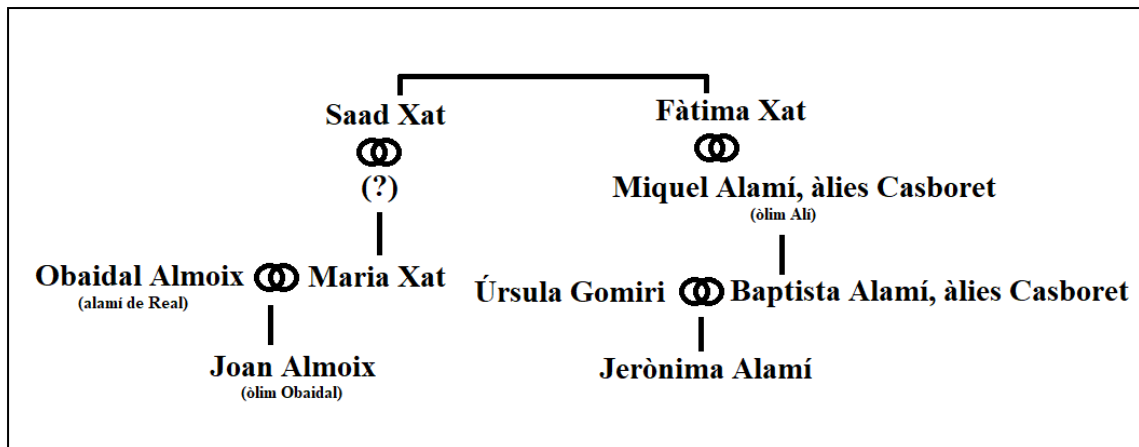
Saad Xat

(?)

Fàtima Xat

Miquel Alamí, àlies Casboret
(òlim Alí)

Obaidal Almoix
(alamí de Real)

Maria Xat

Úrsula Gomiri

Baptista Alamí, àlies Casboret

Joan Almoix
(òlim Obaidal)

Jerònima Alamí